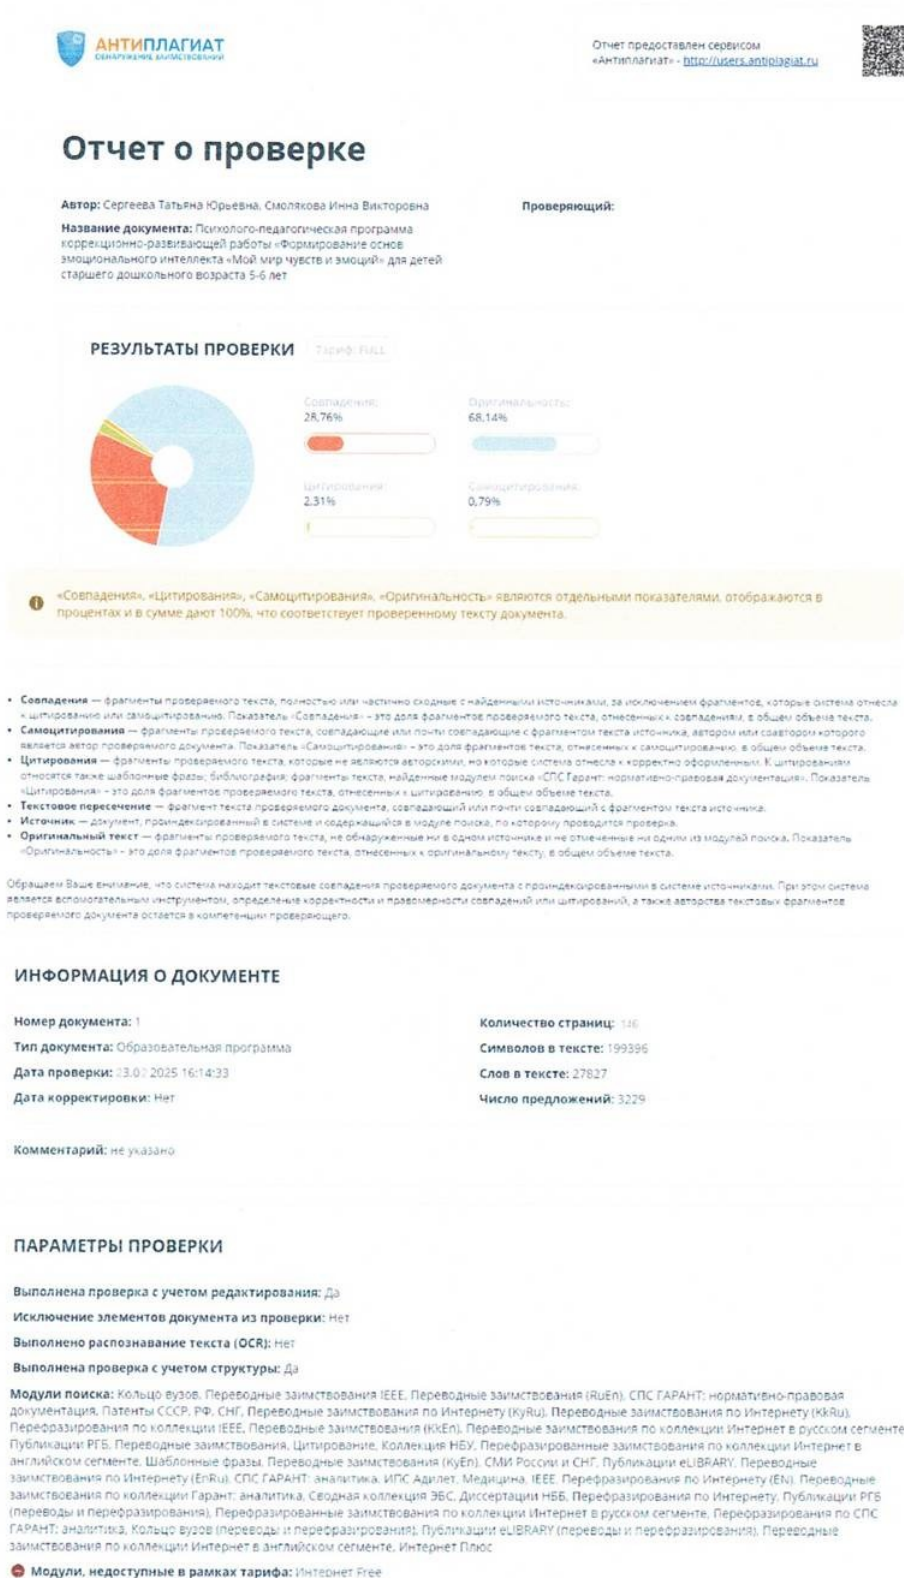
АНТИПЛАГИАТ
ОБНАРУЖЕНИЕ ЗАИМСТВОВАНИЙ

Отчет предоставлен сервисом «Антиплагиат» - http://users.antiplagiat.ru

Отчет о проверке

Автор: Сергеева Татьяна Юрьевна, Смолякова Инна Викторовна

Проверяющий:

Название документа: Психолого-педагогическая программа коррекционно-развивающей работы «Формирование основ эмоционального интеллекта «Мой мир чувств и эмоций» для детей старшего дошкольного возраста 5-6 лет

РЕЗУЛЬТАТЫ ПРОВЕРКИ Тариф: FULL

Совпадения: 28,76%
Оригинальность: 68,14%
Цитирования: 2,31%
Самоцитирования: 0,79%

«Совпадения», «Цитирования», «Самоцитирования», «Оригинальность» являются отдельными показателями, отображаются в процентах и в сумме дают 100%, что соответствует проверенному тексту документа.

• Совпадения — фрагменты проверяемого текста, полностью или частично сходные с найденными источниками, за исключением фрагментов, которые система отнесла к цитированию или самоцитированию. Показатель «Совпадения» – это доля фрагментов проверяемого текста, отнесенных к совпадениям, в общем объеме текста.
• Самоцитирования — фрагменты проверяемого текста, совпадающие или почти совпадающие с фрагментом текста источника, автором или соавтором которого является автор проверяемого документа. Показатель «Самоцитирования» – это доля фрагментов текста, отнесенных к самоцитированию, в общем объеме текста.
• Цитирования — фрагменты проверяемого текста, которые не являются авторскими, но которые система отнесла к корректно оформленным. К цитированиям относятся также шаблонные фразы; библиография; фрагменты текста, найденные модулем поиска «СПС Гарант: нормативно-правовая документация». Показатель «Цитирования» – это доля фрагментов проверяемого текста, отнесенных к цитированию, в общем объеме текста.
• Текстовое пересечение — фрагмент текста проверяемого документа, совпадающий или почти совпадающий с фрагментом текста источника.
• Источник — документ, проиндексированный в системе и содержащийся в модуле поиска, по которому проводится проверка.
• Оригинальный текст — фрагменты проверяемого текста, не обнаруженные ни в одном источнике и не отмеченные ни одним из модулей поиска. Показатель «Оригинальность» – это доля фрагментов проверяемого текста, отнесенных к оригинальному тексту, в общем объеме текста.

Обращаем Ваше внимание, что система находит текстовые совпадения проверяемого документа с проиндексированными в системе источниками. При этом система является вспомогательным инструментом, определение корректности и правомерности совпадений или цитирований, а также авторства текстовых фрагментов проверяемого документа остается в компетенции проверяющего.

ИНФОРМАЦИЯ О ДОКУМЕНТЕ

Номер документа: 1
Тип документа: Образовательная программа
Дата проверки: 23.07.2025 16:14:33
Дата корректировки: Нет

Количество страниц: 146
Символов в тексте: 199396
Слов в тексте: 27827
Число предложений: 3229

Комментарий: не указано

ПАРАМЕТРЫ ПРОВЕРКИ

Выполнена проверка с учетом редактирования: Да
Исключение элементов документа из проверки: Нет
Выполнено распознавание текста (OCR): Нет
Выполнена проверка с учетом структуры: Да

Модули поиска: Кольцо вузов, Переводные заимствования IEEE, Переводные заимствования (RuEn), СПС ГАРАНТ: нормативно-правовая документация, Патенты СССР, РФ, СНГ, Переводные заимствования по Интернету (KyRu), Переводные заимствования по Интернету (KkRu), Перефразирования по коллекции IEEE, Переводные заимствования (KkEn), Переводные заимствования по коллекции Интернет в русском сегменте, Публикации РГБ, Переводные заимствования, Цитирование, Коллекция НБУ, Перефразированные заимствования по коллекции Интернет в английском сегменте, Шаблонные фразы, Переводные заимствования (KyEn), СМИ России и СНГ, Публикации eLIBRARY, Переводные заимствования по Интернету (EnRu), СПС ГАРАНТ: аналитика, ИПС Адилет, Медицина, IEEE, Перефразирования по Интернету (EN), Переводные заимствования по коллекции Гарант: аналитика, Сводная коллекция ЭБС, Диссертации НББ, Перефразирования по Интернету, Публикации РГБ (переводы и перефразирования), Перефразированные заимствования по коллекции Интернет в русском сегменте, Перефразирования по СПС ГАРАНТ: аналитика, Кольцо вузов (переводы и перефразирования), Публикации eLIBRARY (переводы и перефразирования), Переводные заимствования по коллекции Интернет в английском сегменте, Интернет Плюс

Модули, недоступные в рамках тарифа: Интернет Free